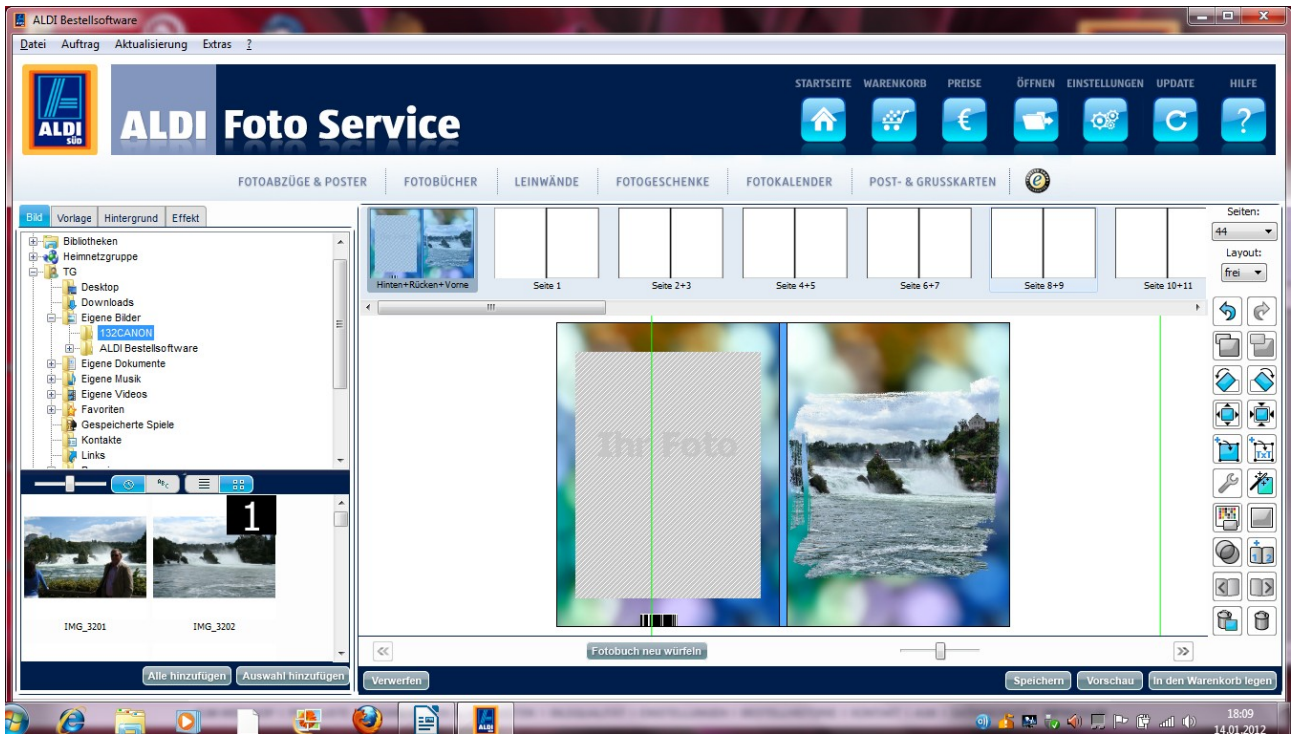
ALDI Bestellsoftware

Datei Auftrag Aktualisierung Extras ?

ALDI SÜD

ALDI Foto Service

STARTSEITE WARENKORB PREISE ÖFFNEN EINSTELLUNGEN UPDATE HILFE

FOTOABZÜGE & POSTER FOTOBÜCHER LEINWÄNDE FOTOGESCHENKE FOTOKALENDER POST- & GRUSSKARTEN

Bild Vorlage Hintergrund Effekt

Bibliotheken
Heimnetzgruppe
TG
Desktop
Downloads
Eigene Bilder
132CANON
ALDI Bestellsoftware
Eigene Dokumente
Eigene Musik
Eigene Videos
Favoriten
Gespeicherte Spiele
Kontakte
Links

1

IMG_3201 IMG_3202

Alle hinzufügen Auswahl hinzufügen

Hinten+Rücken+Vorne Seite 1 Seite 2+3 Seite 4+5 Seite 6+7 Seite 8+9 Seite 10+11

Seiten:
44
Layout:
frei

Ihr Foto

Fotobuch neu würfeln

Verwerfen

Speichern Vorschau In den Warenkorb legen

18:09
14.01.2012